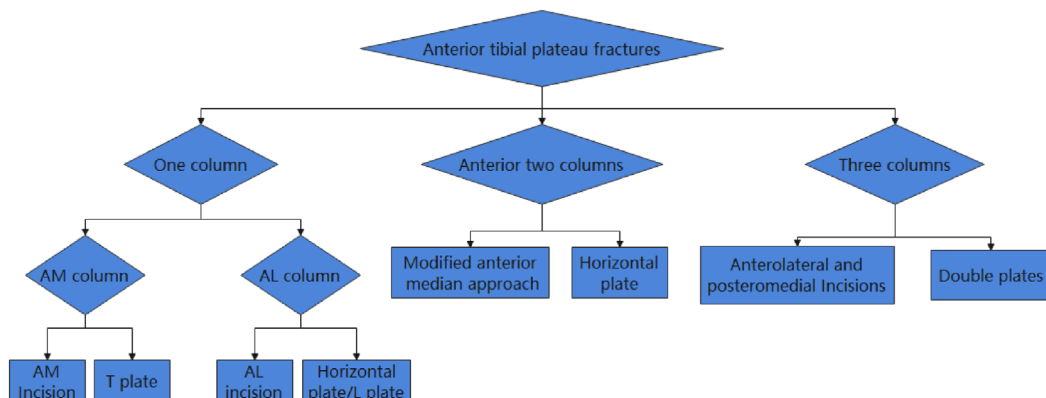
Anterior tibial plateau fractures

One column

Anterior two columns

Three columns

AM column

AL column

Modified anterior median approach

Horizontal plate

Anterolateral and posteromedial Incisions

Double plates

AM Incision

T plate

AL incision

Horizontal plate/L plate